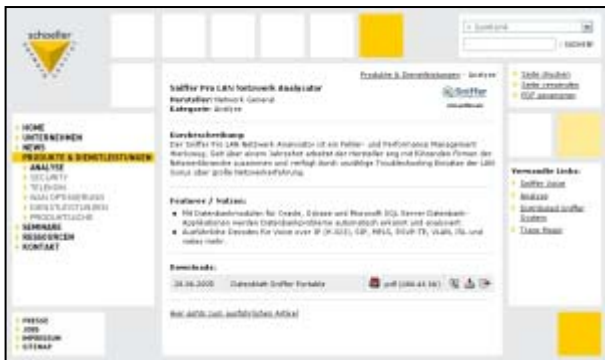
schoeller

» Suchbegriff

» SUCHEN

HOME
UNTERNEHMEN
NEWS
PRODUKTE & DIENSTLEISTUNGEN
» ANALYSE
SECURITY
TELEKOM
NAS/LOPSAUSBAU
DIENSTLEISTUNGEN
PRODUKTSUCHE
SEMINARE
RESSOURCEN
KONTAKT

PRESSE
JOBS
IMPRESSUM
SITEMAP

Produkte & Dienstleistungen · Analyse

Sniffer Pro LAN Network Analyzer
Hersteller: Network General
Kategorie: Analyse

Sniffer

Kurzbeschreibung:
Der Sniffer Pro LAN Network Analyzer ist ein Fehler- und Performance Management Werkzeug. Seit über einem Jahrzehnt arbeitet der Hersteller eng mit führenden Firmen der Netzwerkbranche zusammen und verfügt durch unzählige Troubleshooting Einsätze der LAN Sonus über große Netzwerkerfahrung.

Features / Nutzen:
• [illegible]
• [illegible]

Downloads:
24.06.2005 Datenblatt Sniffer Portable pdf (186.45 kb)

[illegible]

» Seite drucken
» Seite versenden
» PDF anzeigen

Verwandte Links:
» Sniffer Voice
» Analyse
» Distributed Sniffer System
» Trace Reader